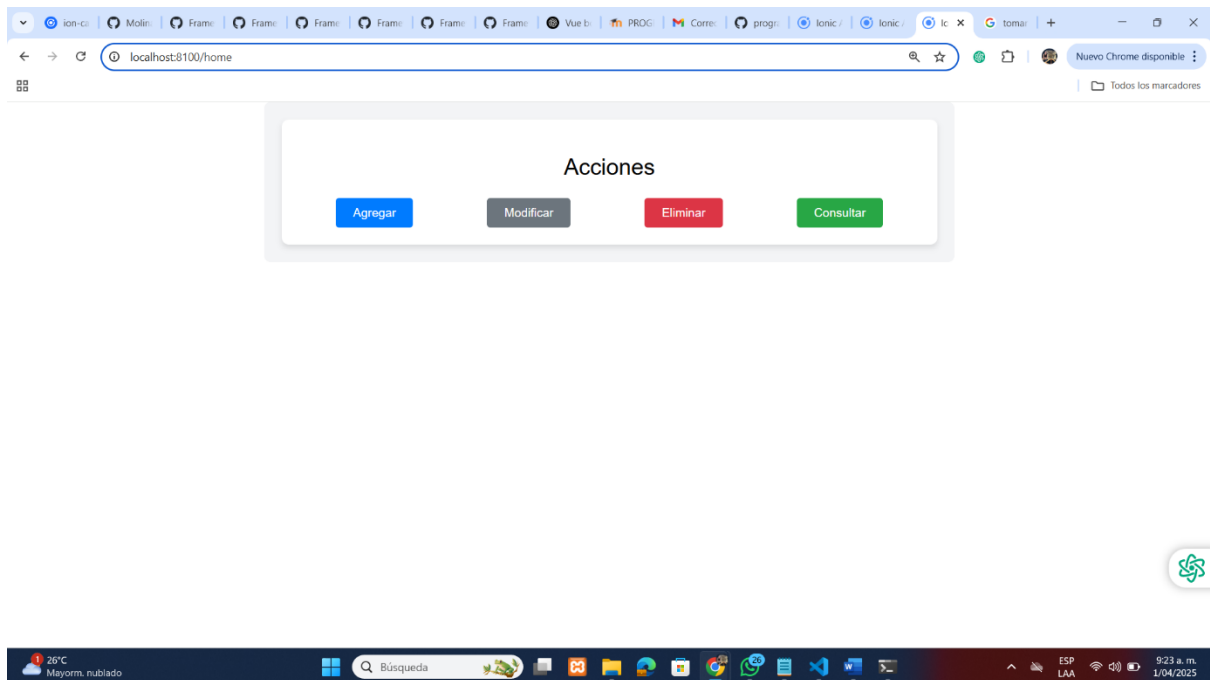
ion-ca | Molin | Frame | Frame | Frame | Frame | Frame | Frame | Vue b | PROG | Corre | progr | Ionic | Ionic | Ic | tomar | +

localhost:8100/home

Nuevo Chrome disponible

Todos los marcadores

Acciones

Agregar Modificar Eliminar Consultar

26°C
Mayorm. nublado

Búsqueda

ESP
LAA

9:23 a. m.
1/04/2025